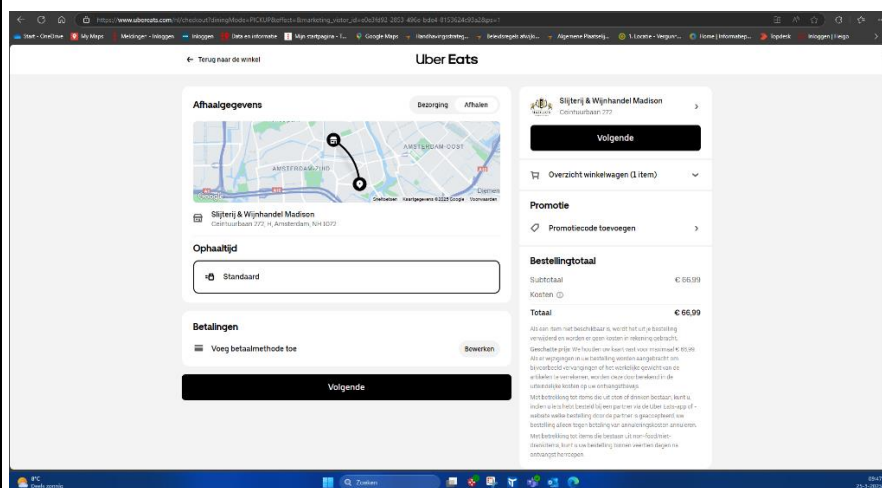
https://www.ubereats.com/nl/checkout?diningMode=PICKUP&effect=&marketing_visitor_id=e0e3fd92-2853-496e-bde4-8153624c93a2&ps=1

Start - OneDrive | My Maps | Meldinger - Inloggen | Inloggen | Data en informatie | Mijn startpagina - T... | Google Maps | Handhavingsstrateg... | Beleidsregels afvalp... | Algemene Plaatselijk... | 1. Locatie - Vergunn... | Home | Informatiep... | Topdesk | Inloggen | Fleqo

← Terug naar de winkel

Uber Eats

Afhaalgegevens

Bezorging | Afhalen

AMSTERDAM-OOST

AMSTERDAM-ZUID

Diemen

Google

Sneltoetsen | Kaartgegevens ©2025 Google | Voorwaarden

Slijterij & Wijnhandel Madison
Ceintuurbaan 272, H, Amsterdam, NH 1072

Ophaaltijd

Standaard

Betalingen

Voeg betaalmethode toe

Bewerken

Volgende

Slijterij & Wijnhandel Madison
Ceintuurbaan 272

Volgende

Overzicht winkelwagen (1 item)

Promotie

Promotiecode toevoegen

Bestellingtotaal

Subtotaal | € 66,99

Kosten

Totaal | € 66,99

Als een item niet beschikbaar is, wordt het uit je bestelling verwijderd en worden er geen kosten in rekening gebracht.

Geschatte prijs: We houden de kaart vast voor maximaal € 66,99. Als er wijzigingen in uw bestelling worden aangebracht om bijvoorbeeld vervangingen of het werkelijke gewicht van de artikelen te verwerken, worden deze door berekend in de uiteindelijke kosten op uw ontvangstbewijs.

Met betrekking tot items die uit stock of diensten bestaan, kunt u indien u iets hebt besteld bij een partner via de Uber Eats-app of -website welke bestelling door de partner is geaccepteerd, uw bestelling alleen tegen betaling van annuleringskosten annuleren.

Met betrekking tot items die bestaan uit non-food/niet-diensten, kunt u uw bestelling binnen veertien dagen na ontvangst herroepen.

8°C
Deels zonnig

Zoeken

09:47
25-3-2025